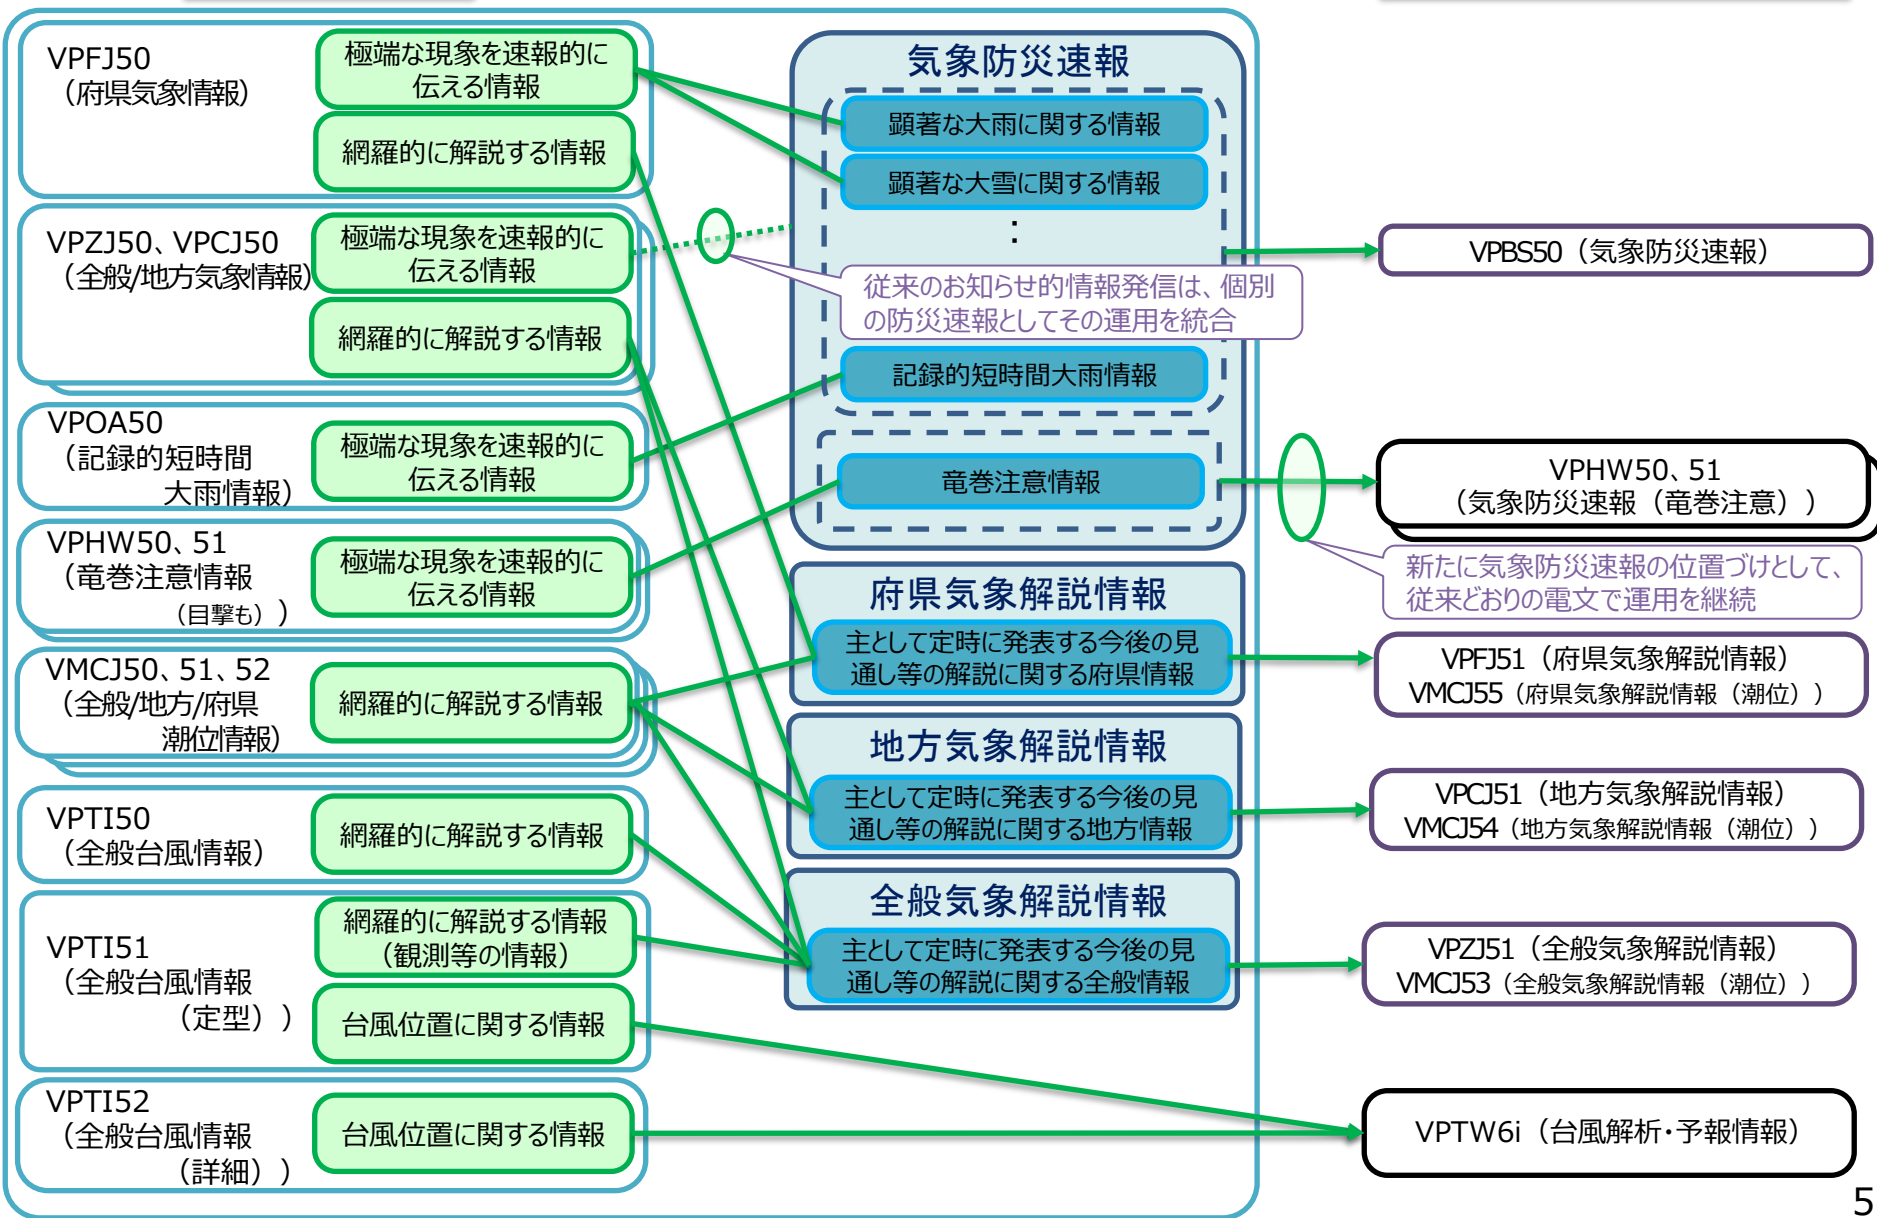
VPFJ50
（府県気象情報）

極端な現象を速報的に伝える情報

網羅的に解説する情報

VPZJ50、VPCJ50
（全般/地方気象情報）

極端な現象を速報的に伝える情報

網羅的に解説する情報

VPOA50
（記録的短時間大雨情報）

極端な現象を速報的に伝える情報

VPHW50、51
（竜巻注意情報（目撃も））

極端な現象を速報的に伝える情報

VMCJ50、51、52
（全般/地方/府県潮位情報）

網羅的に解説する情報

VPTI50
（全般台風情報）

網羅的に解説する情報

VPTI51
（全般台風情報（定型））

網羅的に解説する情報（観測等の情報）

台風位置に関する情報

VPTI52
（全般台風情報（詳細））

台風位置に関する情報

気象防災速報

顕著な大雨に関する情報

顕著な大雪に関する情報

：

従来のお知らせ的情報発信は、個別の防災速報としてその運用を統合

記録的短時間大雨情報

竜巻注意情報

府県気象解説情報

主として定時に発表する今後の見通し等の解説に関する府県情報

地方気象解説情報

主として定時に発表する今後の見通し等の解説に関する地方情報

全般気象解説情報

主として定時に発表する今後の見通し等の解説に関する全般情報

VPBS50（気象防災速報）

VPHW50、51
（気象防災速報（竜巻注意））

新たに気象防災速報の位置づけとして、従来どおりの電文で運用を継続

VPFJ51（府県気象解説情報）
VMCJ55（府県気象解説情報（潮位））

VPCJ51（地方気象解説情報）
VMCJ54（地方気象解説情報（潮位））

VPZJ51（全般気象解説情報）
VMCJ53（全般気象解説情報（潮位））

VPTW6i（台風解析・予報情報）

5